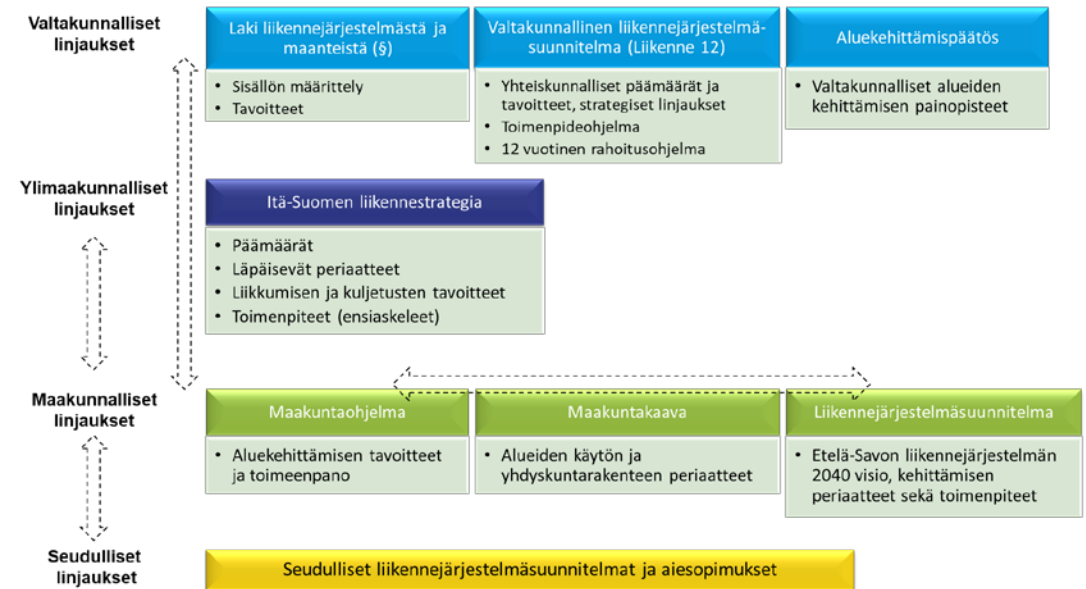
Valtakunnalliset linjaukset

Laki liikennejärjestelmästä ja maanteistä (§)
• Sisällön määrittely
• Tavoitteet

Valtakunnallinen liikennejärjestelmäsuunnitelma (Liikenne 12)
• Yhteiskunnalliset päämäärät ja tavoitteet, strategiset linjaukset
• Toimenpideohjelma
• 12 vuotinen rahoitusohjelma

Aluekehittämispäätös
• Valtakunnalliset alueiden kehittämisen painopisteet

Ylimaakunnalliset linjaukset

Itä-Suomen liikennestrategia
• Päämäärät
• Läpäisevät periaatteet
• Liikkumisen ja kuljetusten tavoitteet
• Toimenpiteet (ensiaskeleet)

Maakunnalliset linjaukset

Maakuntaohjelma
• Aluekehittämisen tavoitteet ja toimeenpano

Maakuntakaava
• Alueiden käytön ja yhdyskuntarakenteen periaatteet

Liikennejärjestelmäsuunnitelma
• Etelä-Savon liikennejärjestelmän 2040 visio, kehittämisen periaatteet sekä toimenpiteet

Seudulliset linjaukset

Seudulliset liikennejärjestelmäsuunnitelmat ja aiesopimukset